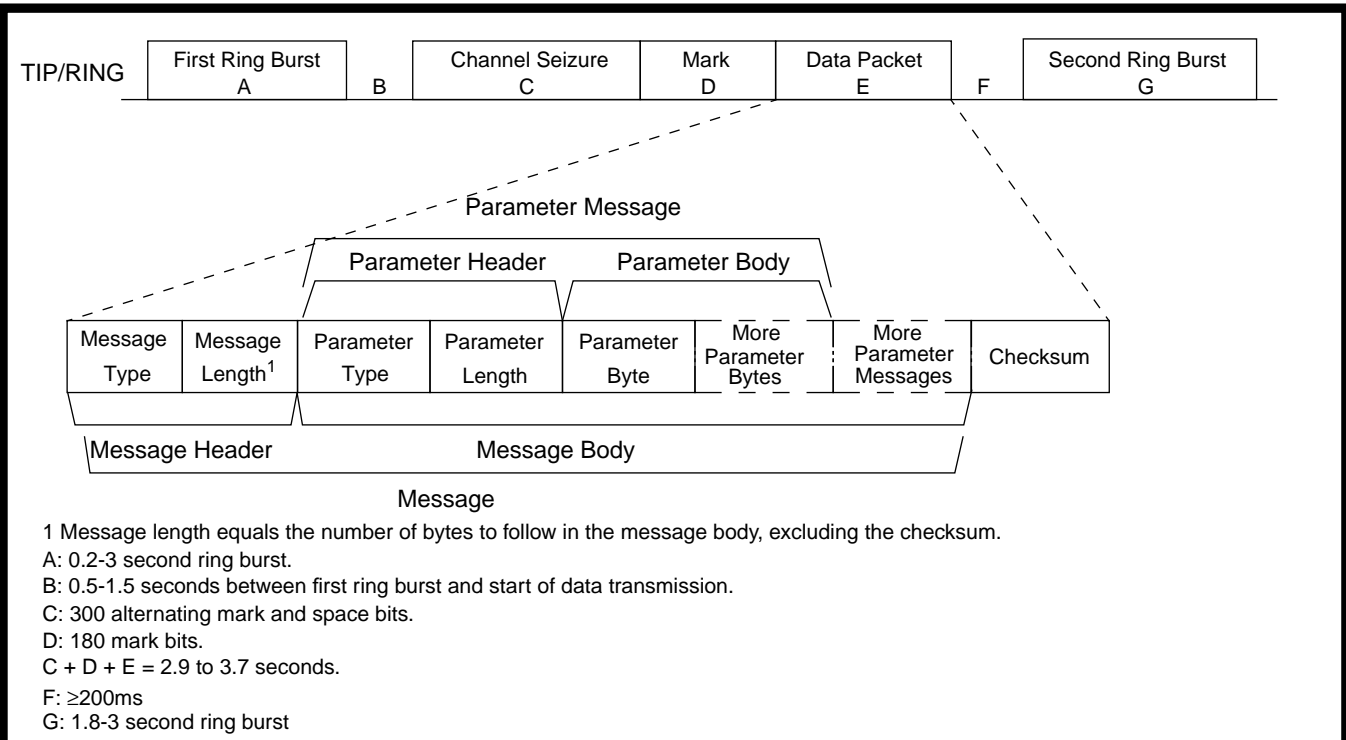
TIP/RING

First Ring Burst
A

B

Channel Seizure
C

Mark
D

Data Packet
E

F

Second Ring Burst
G

Parameter Message

Parameter Header

Parameter Body

| Message Type | Message Length$^1$ | Parameter Type | Parameter Length | Parameter Byte | More Parameter Bytes | More Parameter Messages | Checksum |
|---|---|---|---|---|---|---|---|

Message Header

Message Body

Message

1 Message length equals the number of bytes to follow in the message body, excluding the checksum.

A: 0.2-3 second ring burst.

B: 0.5-1.5 seconds between first ring burst and start of data transmission.

C: 300 alternating mark and space bits.

D: 180 mark bits.

C + D + E = 2.9 to 3.7 seconds.

F: $\geq$200ms

G: 1.8-3 second ring burst